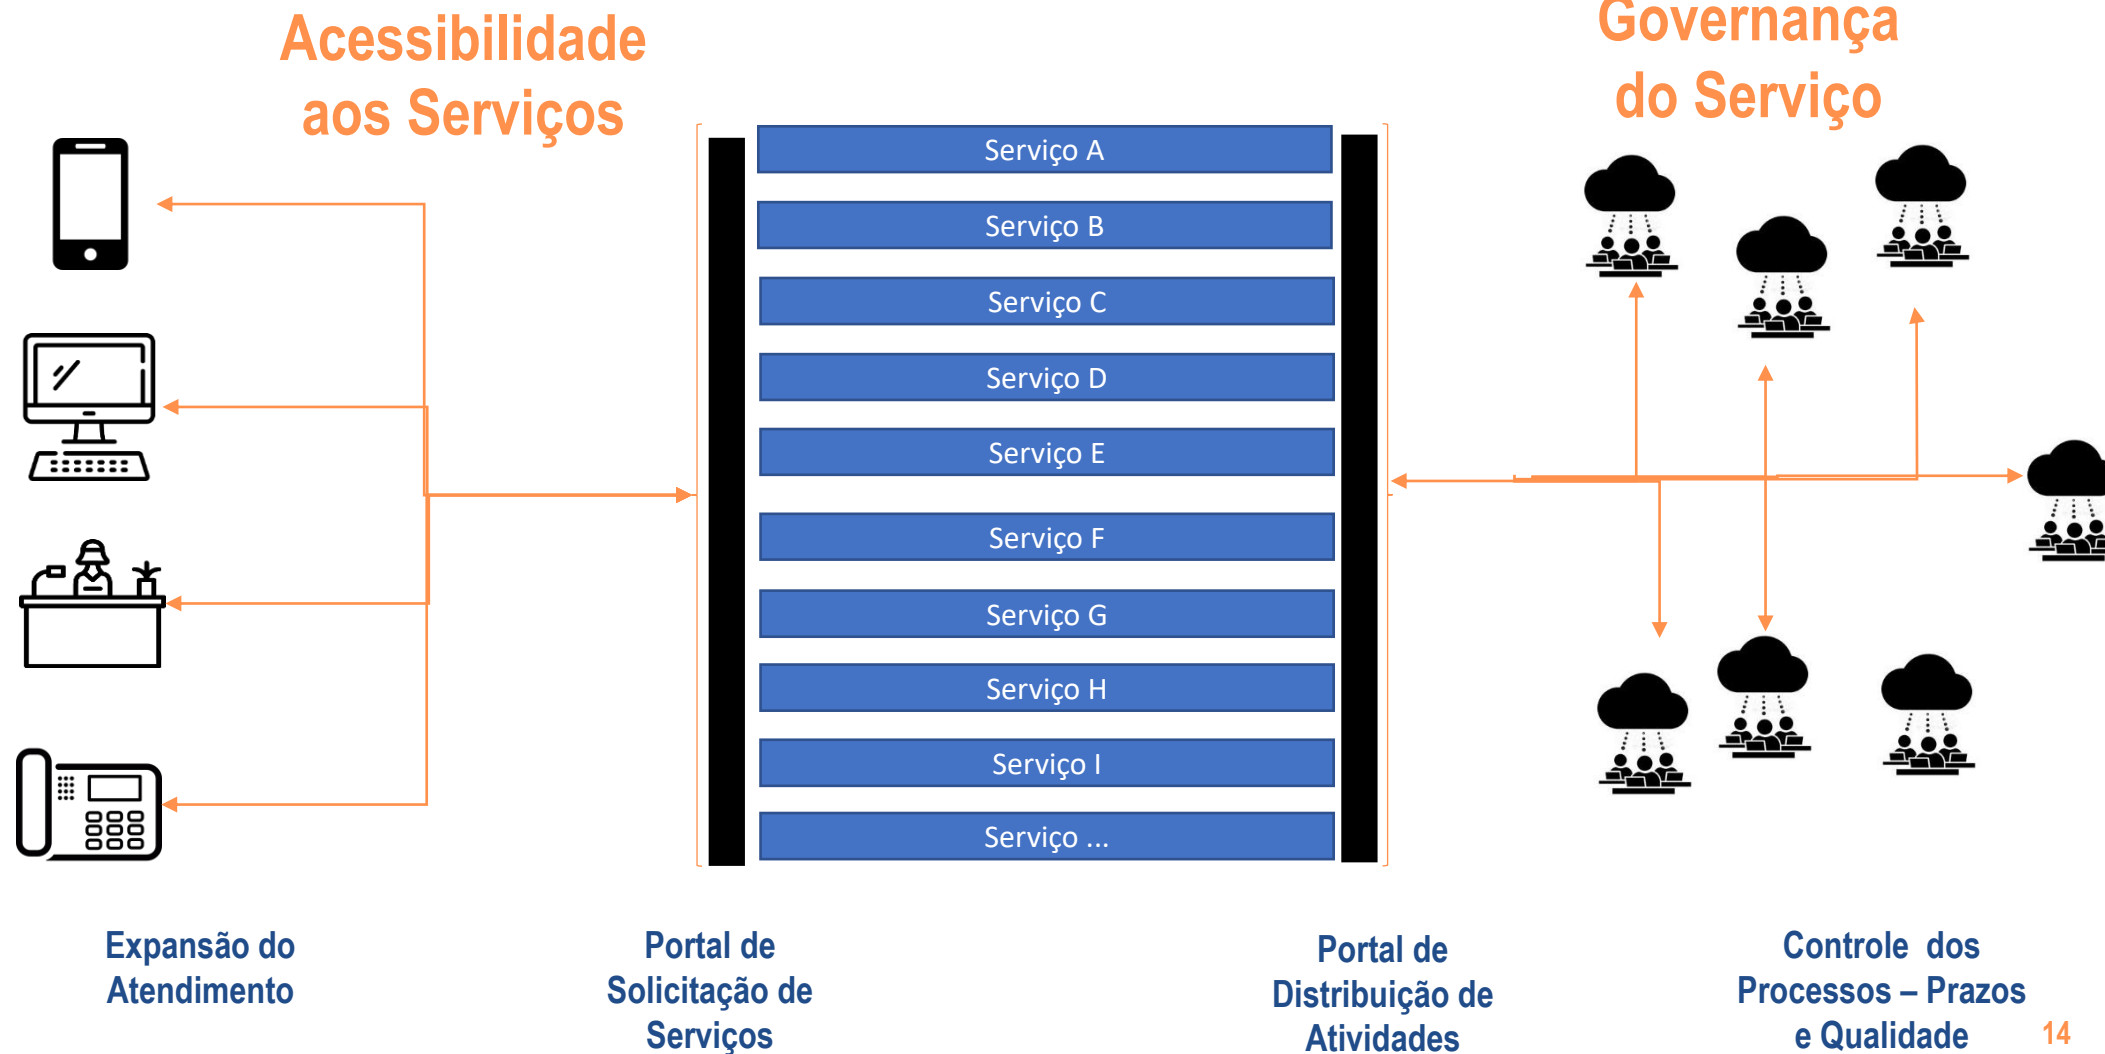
Acessibilidade aos Serviços

Governança do Serviço

Serviço A

Serviço B

Serviço C

Serviço D

Serviço E

Serviço F

Serviço G

Serviço H

Serviço I

Serviço ...

Expansão do Atendimento

Portal de Solicitação de Serviços

Portal de Distribuição de Atividades

Controle dos Processos – Prazos e Qualidade

14